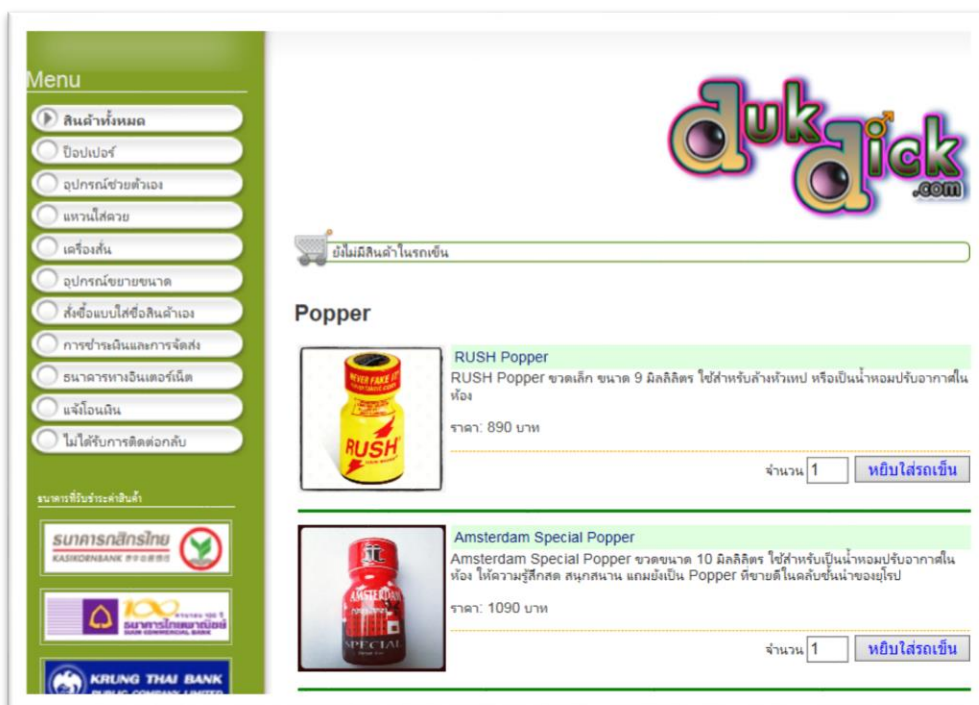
Menu

สินค้าทั้งหมด
ป๊อปเปอร์
อุปกรณ์ช่วยตัวเอง
แหวนใส่ควย
เครื่องสั่น
อุปกรณ์ขยายขนาด
สั่งซื้อแบบใส่ชื่อสินค้าเอง
การชำระเงินและการจัดส่ง
ธนาคารทางอินเตอร์เน็ต
แจ้งโอนเงิน
ไม่ได้รับการติดต่อกลับ

ธนาคารที่รับชำระค่าสินค้า

ธนาคารกสิกรไทย KASIKORNBANK

100 ธนาคารไทยพาณิชย์ SIAM COMMERCIAL BANK

KRUNG THAI BANK PUBLIC COMPANY LIMITED

dukdick.com

ยังไม่มีสินค้าในรถเข็น

Popper

RUSH Popper

RUSH Popper ขวดเล็ก ขนาด 9 มิลลิลิตร ใช้สำหรับล้างหัวเทป หรือเป็นน้ำหอมปรับอากาศในห้อง

ราคา: 890 บาท

จำนวน 1 หยิบใส่รถเข็น

Amsterdam Special Popper

Amsterdam Special Popper ขวดขนาด 10 มิลลิลิตร ใช้สำหรับเป็นน้ำหอมปรับอากาศในห้อง ให้ความรู้สึกสด สนุกสนาน แถมยังเป็น Popper ที่ขายดีในคลับชั้นนำของยุโรป

ราคา: 1090 บาท

จำนวน 1 หยิบใส่รถเข็น